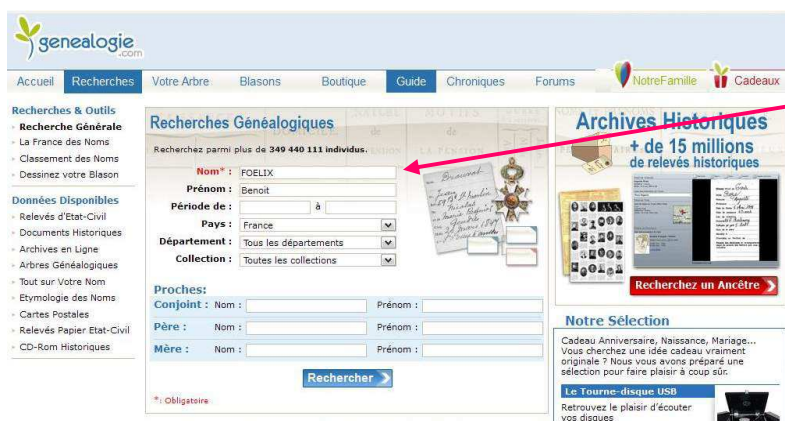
genealogie.com

Accueil | Recherches | Votre Arbre | Blasons | Boutique | Guide | Chroniques | Forums | NotreFamille | Cadeaux

Recherches & Outils
Recherche Générale
La France des Noms
Classement des Noms
Dessinez votre Blason

Données Disponibles
Relevés d'Etat-Civil
Documents Historiques
Archives en Ligne
Arbres Généalogiques
Tout sur Votre Nom
Etymologie des Noms
Cartes Postales
Relevés Papier Etat-Civil
CD-Rom Historiques

Recherches Généalogiques

Recherchez parmi plus de 349 440 111 individus.

Nom* : FOELIX
Prénom : Benoit
Période de : à
Pays : France
Département : Tous les départements
Collection : Toutes les collections

Proches:
Conjoint : Nom : Prénom :
Père : Nom : Prénom :
Mère : Nom : Prénom :

Rechercher

*: Obligatoire

Archives Historiques
+ de 15 millions
de relevés historiques

Recherchez un Ancêtre

Notre Sélection

Cadeau Anniversaire, Naissance, Mariage... Vous cherchez une idée cadeau vraiment originale ? Nous vous avons préparé une sélection pour faire plaisir à coup sûr.

Le Tourne-disque USB

Retrouvez le plaisir d'écouter vos disques